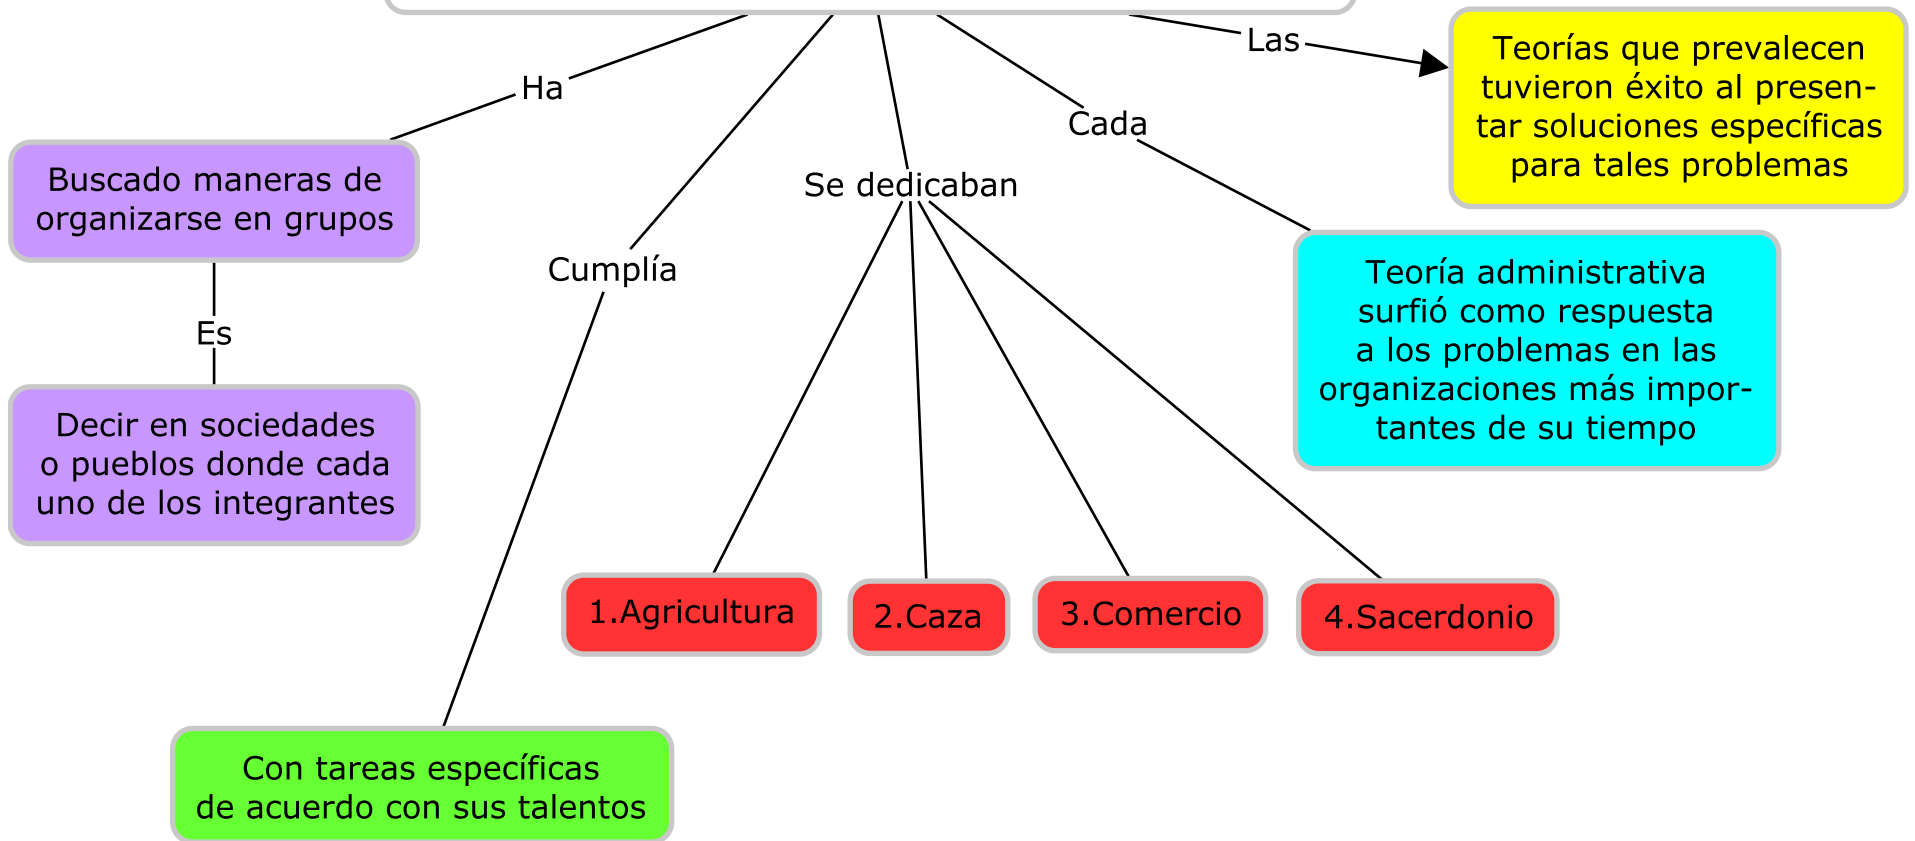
Ha

Buscado maneras de organizarse en grupos

Es

Decir en sociedades o pueblos donde cada uno de los integrantes

Cumplía

Con tareas específicas de acuerdo con sus talentos

Se dedicaban

1.Agricultura

2.Caza

3.Comercio

4.Sacerdonio

Cada

Teoría administrativa surfió como respuesta a los problemas en las organizaciones más importantes de su tiempo

Las

Teorías que prevalecen tuvieron éxito al presentar soluciones específicas para tales problemas